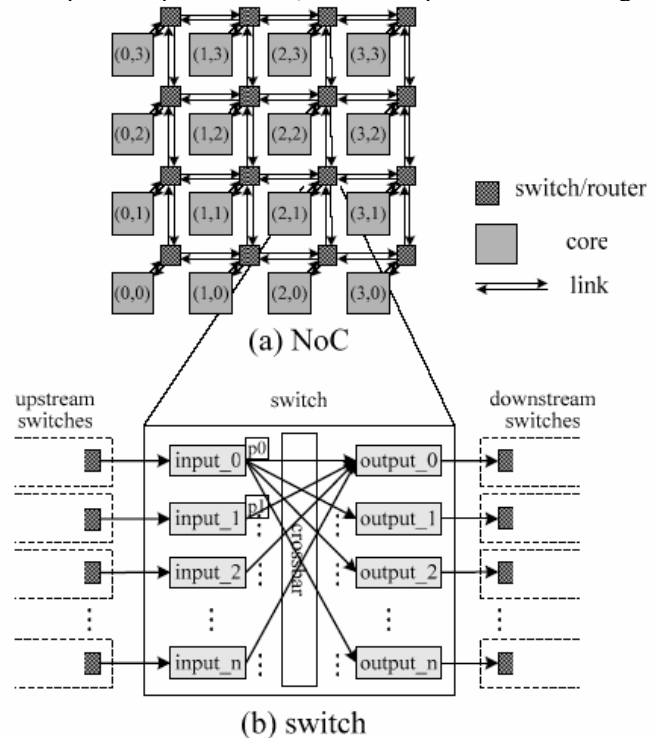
(0,3) (1,3) (2,3) (3,3)

(0,2) (1,2) (2,2) (3,2)

(0,1) (1,1) (2,1) (3,1)

(0,0) (1,0) (2,0) (3,0)

switch/router

core

link

(a) NoC

upstream switches

switch

downstream switches

input_0

p0

input_1

p1

input_2

input_n

crossbar

output_0

output_1

output_2

output_n

(b) switch